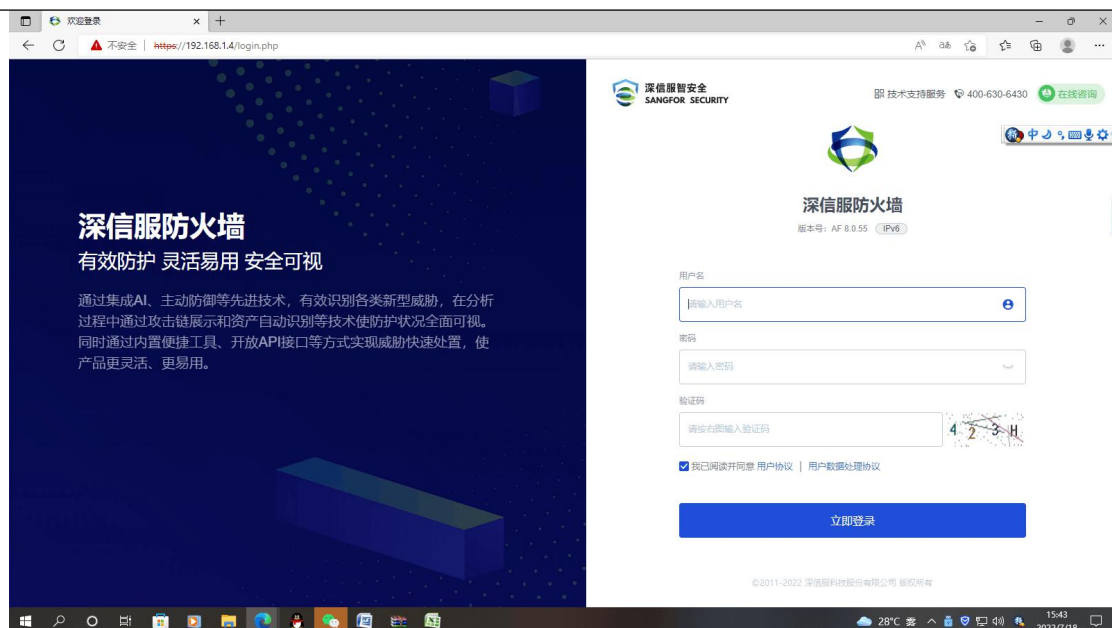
欢迎登录 × +

不安全 | https://192.168.1.4/login.php

深信服防火墙
有效防护 灵活易用 安全可视

通过集成AI、主动防御等先进技术，有效识别各类新型威胁，在分析过程中通过攻击链展示和资产自动识别等技术使防护状况全面可视。同时通过内置便捷工具、开放API接口等方式实现威胁快速处置，使产品更灵活、更易用。

深信服智安全
SANGFOR SECURITY

技术支持服务 400-630-6430 在线咨询

中

深信服防火墙
版本号：AF 8.0.55 IPv6

用户名
请输入用户名

密码
请输入密码

验证码
请按右图输入验证码
4 2 3 H

我已阅读并同意 用户协议 | 用户数据处理协议

立即登录

©2011-2022 深信服科技股份有限公司 版权所有

28°C 雾 15:43 2022/7/18